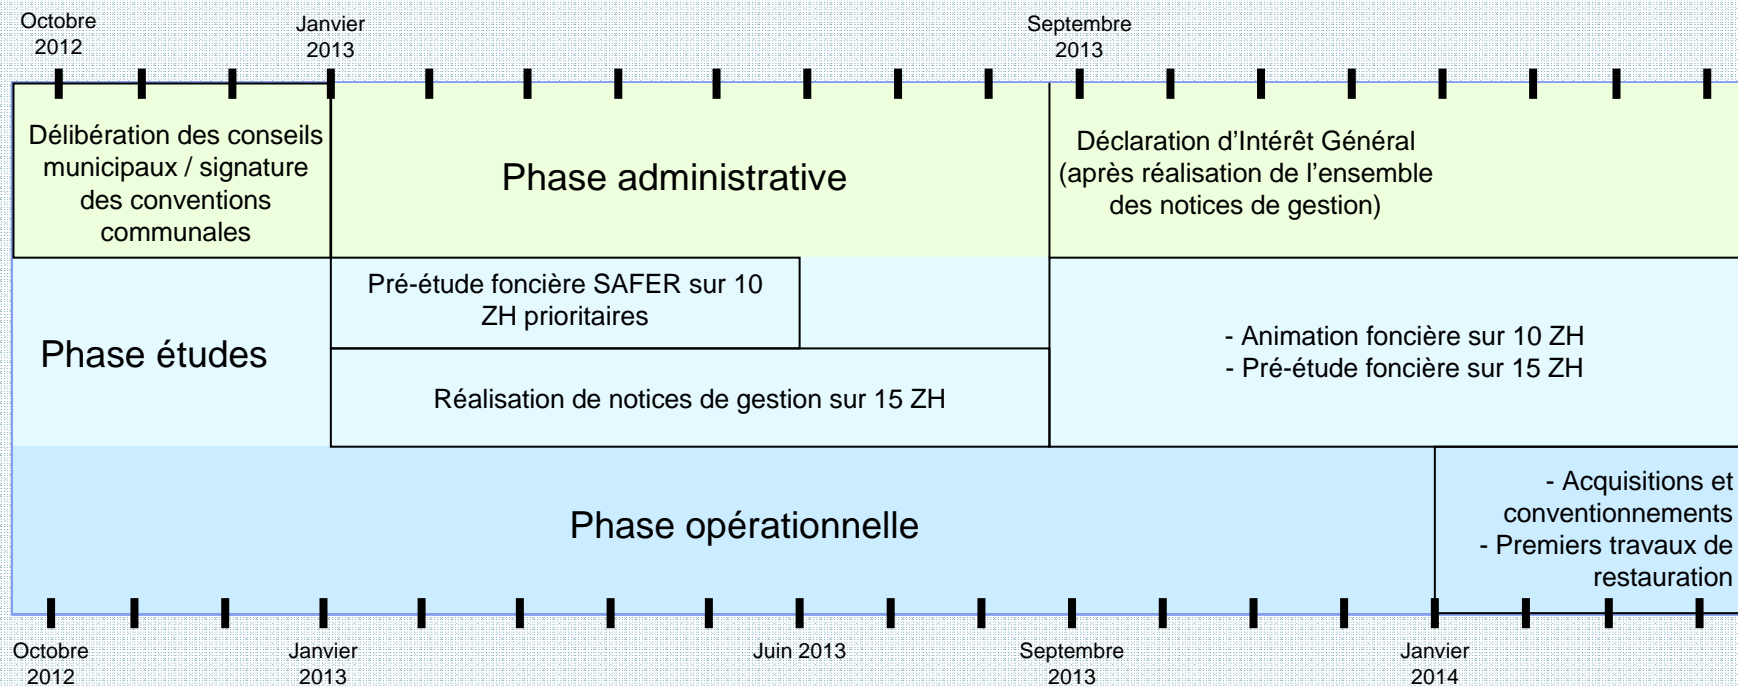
Octobre 2012

Janvier 2013

Septembre 2013

Délibération des conseils municipaux / signature des conventions communales

Phase administrative

Déclaration d'Intérêt Général (après réalisation de l'ensemble des notices de gestion)

Phase études

Pré-étude foncière SAFER sur 10 ZH prioritaires

Réalisation de notices de gestion sur 15 ZH

- Animation foncière sur 10 ZH
- Pré-étude foncière sur 15 ZH

Phase opérationnelle

- Acquisitions et conventionnements
- Premiers travaux de restauration

Octobre 2012

Janvier 2013

Juin 2013

Septembre 2013

Janvier 2014